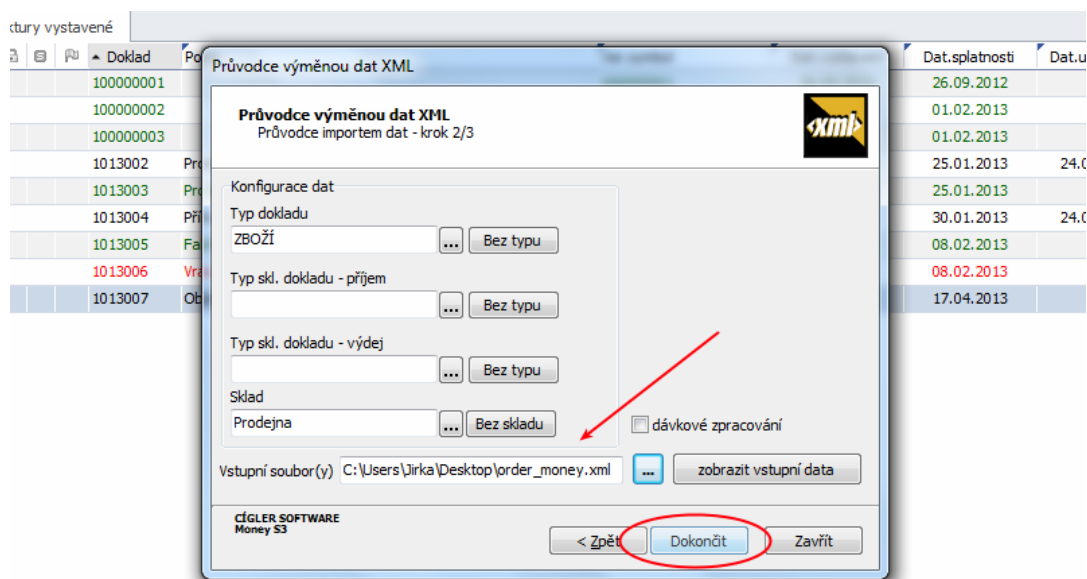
ktury vystavené

| | | | Doklad | Po | Dat.splatnosti | Dat.u |
|---|---|---|---|---|---|---|
| | | | 100000001 | | 26.09.2012 | |
| | | | 100000002 | | 01.02.2013 | |
| | | | 100000003 | | 01.02.2013 | |
| | | | 1013002 | Pro | 25.01.2013 | 24.0 |
| | | | 1013003 | Pro | 25.01.2013 | |
| | | | 1013004 | Při | 30.01.2013 | 24.0 |
| | | | 1013005 | Fa | 08.02.2013 | |
| | | | 1013006 | Vra | 08.02.2013 | |
| | | | 1013007 | Ob | 17.04.2013 | |

Průvodce výměnou dat XML

Průvodce výměnou dat XML
Průvodce importem dat - krok 2/3

xml

Konfigurace dat
Typ dokladu
ZBOŽÍ ... Bez typu
Typ skl. dokladu - příjem
... Bez typu
Typ skl. dokladu - výdej
... Bez typu
Sklad
Prodejna ... Bez skladu
dávkové zpracování
Vstupní soubor(y) C:\Users\Jirka\Desktop\order_money.xml ... zobrazit vstupní data

CÍGLER SOFTWARE
Money S3

< Zpět Dokončit Zavřít